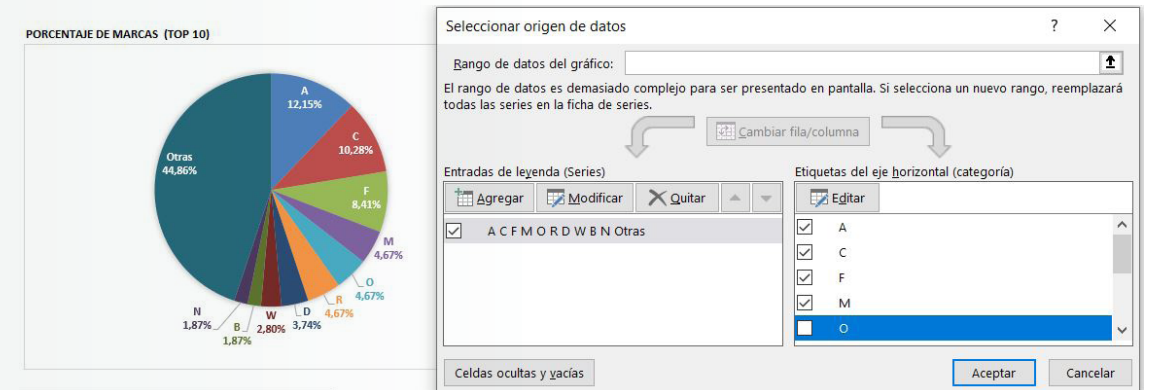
PORCENTAJE DE MARCAS (TOP 10)

A
12,15%

C
10,28%

F
8,41%

M
4,67%

O
4,67%

R
4,67%

D
3,74%

W
2,80%

B
1,87%

N
1,87%

Otras
44,86%

Seleccionar origen de datos

?

Rango de datos del gráfico:

El rango de datos es demasiado complejo para ser presentado en pantalla. Si selecciona un nuevo rango, reemplazará todas las series en la ficha de series.

Cambiar fila/columna

Entradas de leyenda (Series)

Agregar

Modificar

Quitar

A C F M O R D W B N Otras

Etiquetas del eje horizontal (categoría)

Editar

A

C

F

M

O

Celdas ocultas y vacías

Aceptar

Cancelar